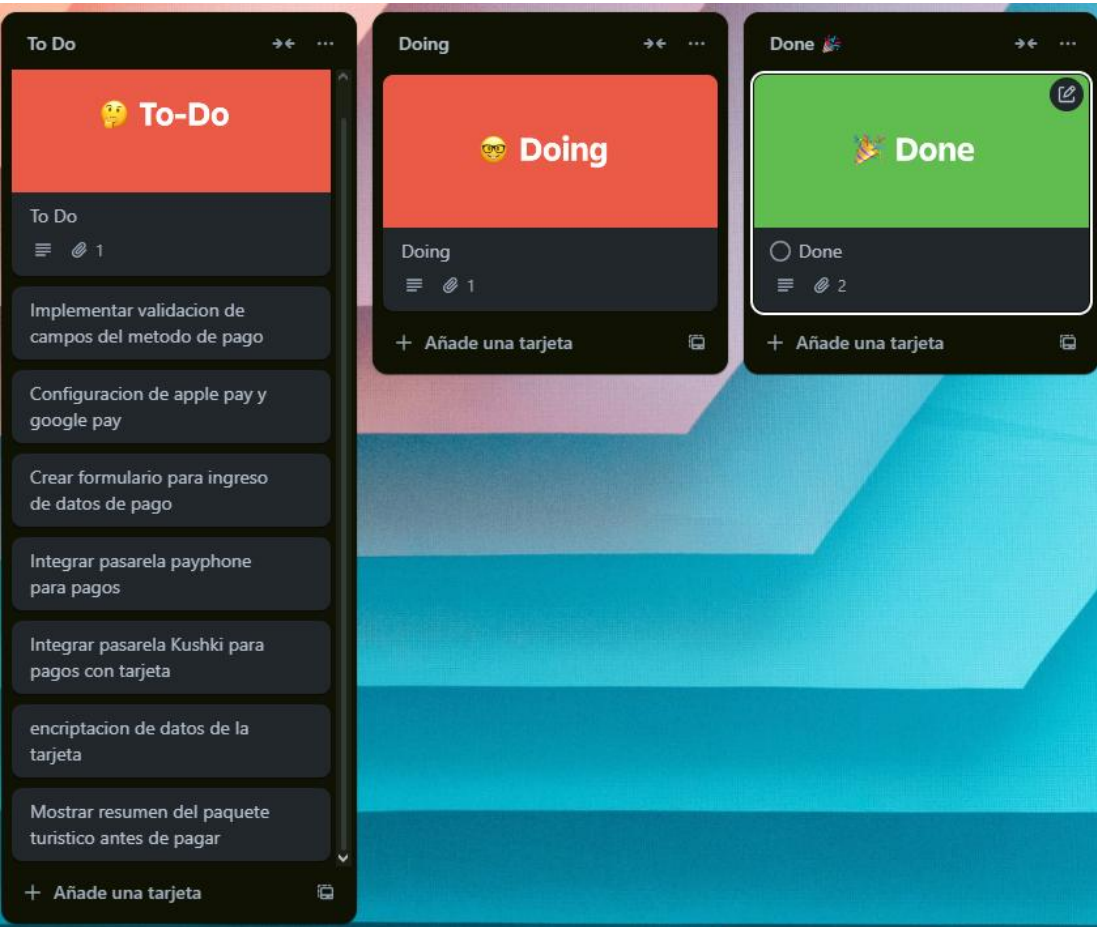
To Do ···

🤔 To-Do

To Do
1

Implementar validacion de campos del metodo de pago

Configuracion de apple pay y google pay

Crear formulario para ingreso de datos de pago

Integrar pasarela payphone para pagos

Integrar pasarela Kushki para pagos con tarjeta

encriptacion de datos de la tarjeta

Mostrar resumen del paquete turistico antes de pagar

+ Añade una tarjeta

Doing ···

🤓 Doing

Doing
1

+ Añade una tarjeta

Done 🎉 ···

🎉 Done

Done
2

+ Añade una tarjeta